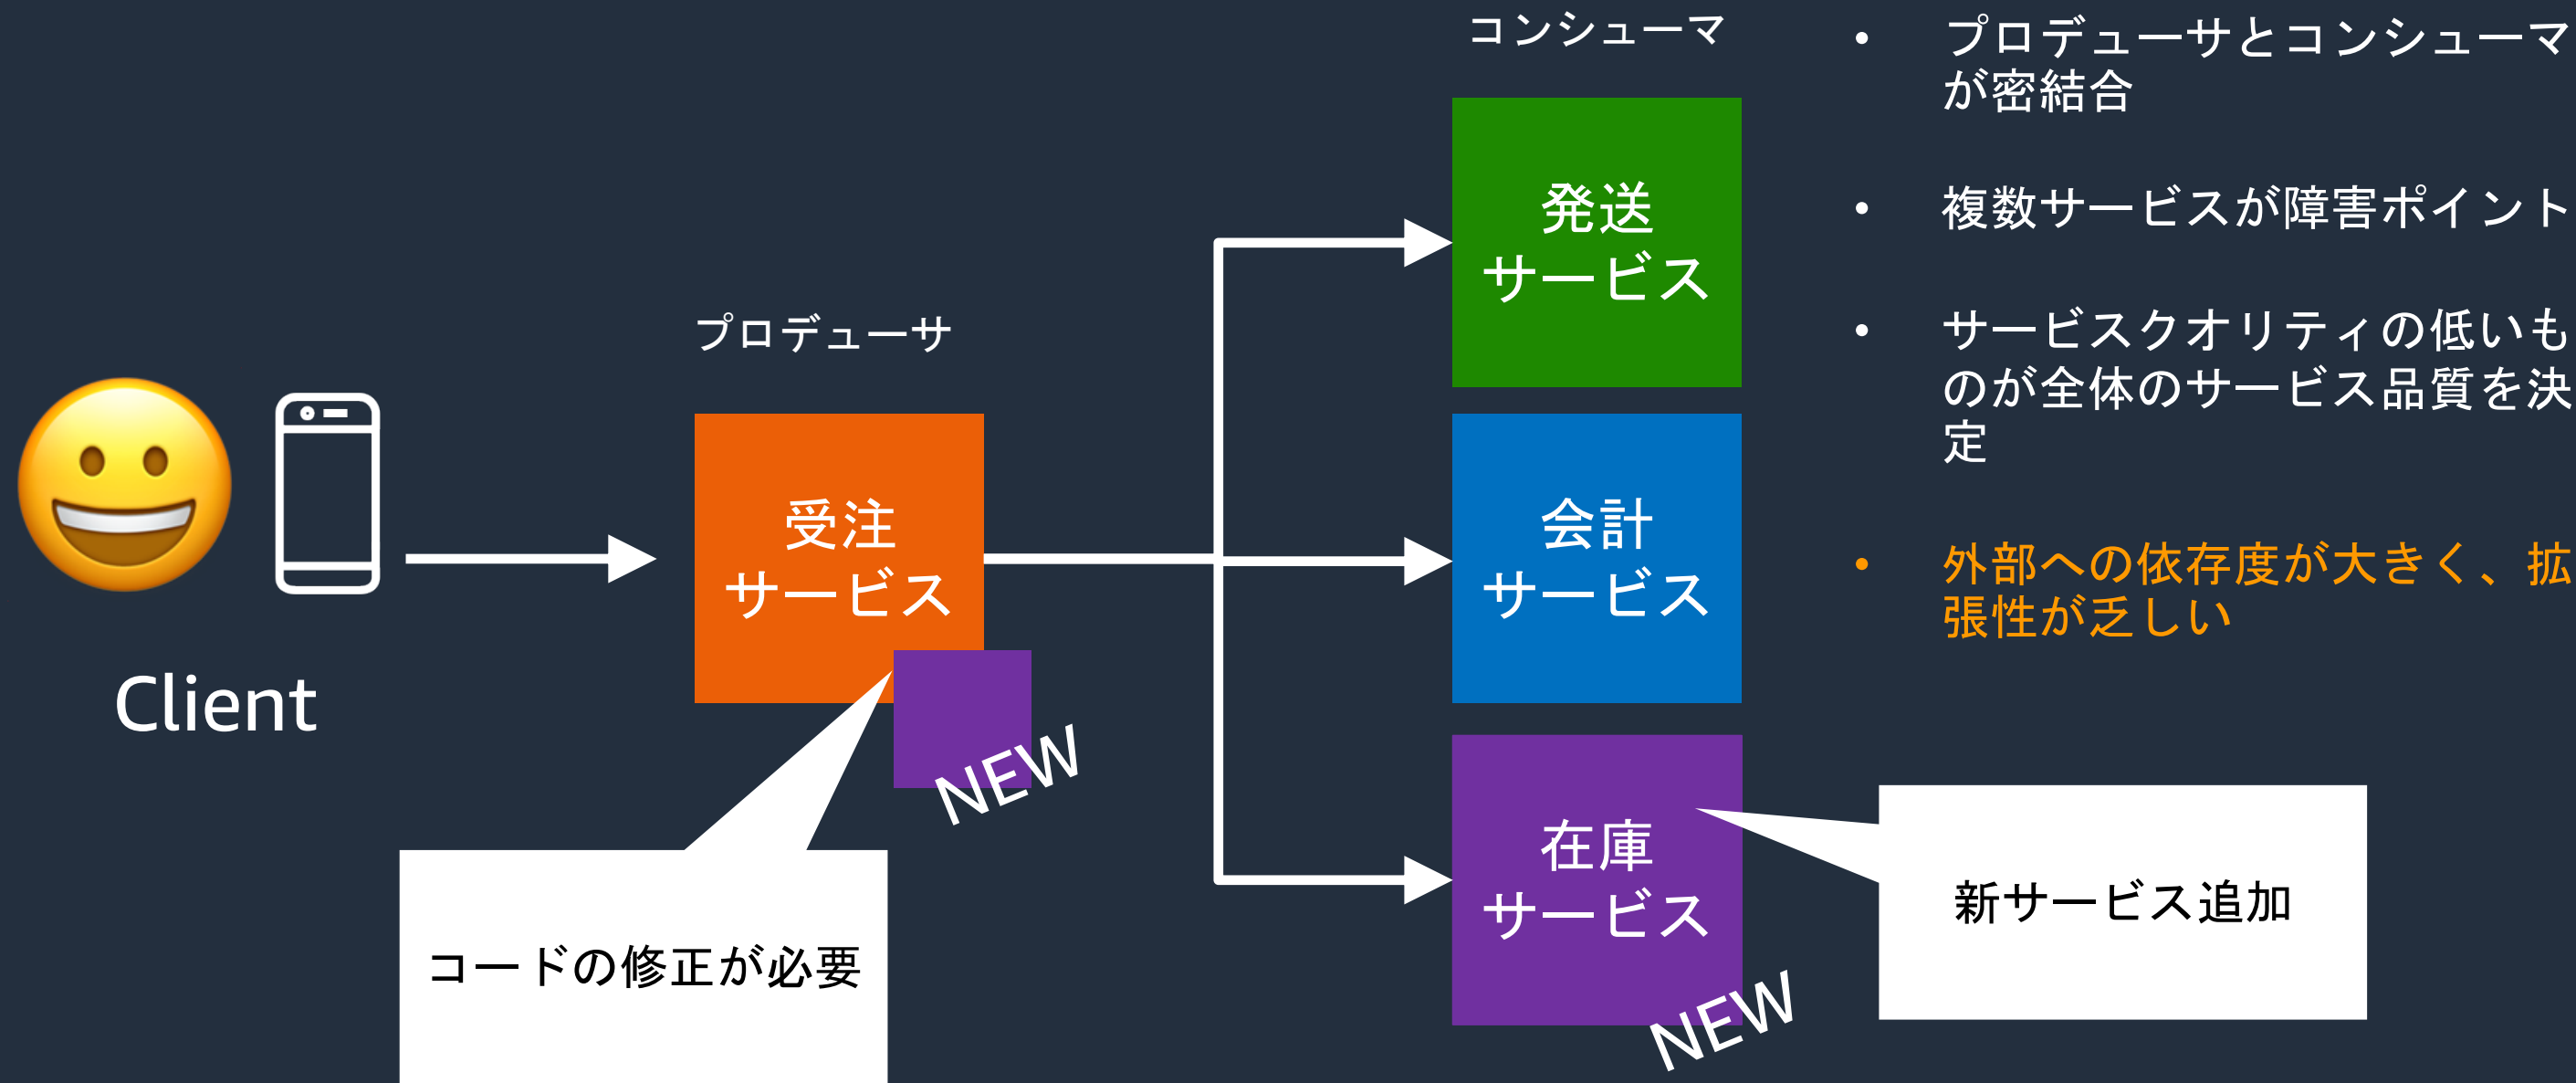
Client

プロデューサ

受注
サービス

NEW

コードの修正が必要

コンシューマ

発送
サービス

会計
サービス

在庫
サービス

NEW

新サービス追加

• プロデューサとコンシューマが密結合

• 複数サービスが障害ポイント

• サービスクオリティの低いものが全体のサービス品質を決定

• 外部への依存度が大きく、拡張性が乏しい